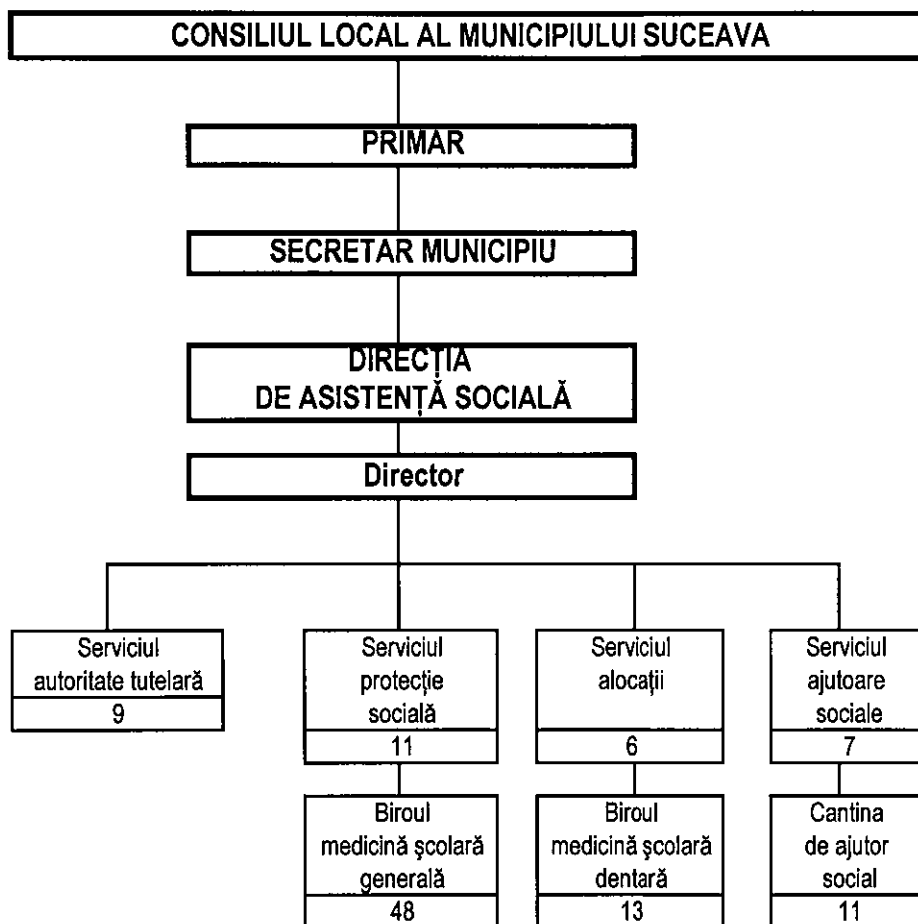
CONSILIUL LOCAL AL MUNICIPIULUI SUCEAVA

PRIMAR

SECRETAR MUNICIPIU

DIRECȚIA DE ASISTENȚĂ SOCIALĂ

Director

Serviciul autoritate tutelară
9

Serviciul protecție socială
11

Serviciul alocații
6

Serviciul ajutoare sociale
7

Biroul medicină școlară generală
48

Biroul medicină școlară dentară
13

Cantina de ajutor social
11